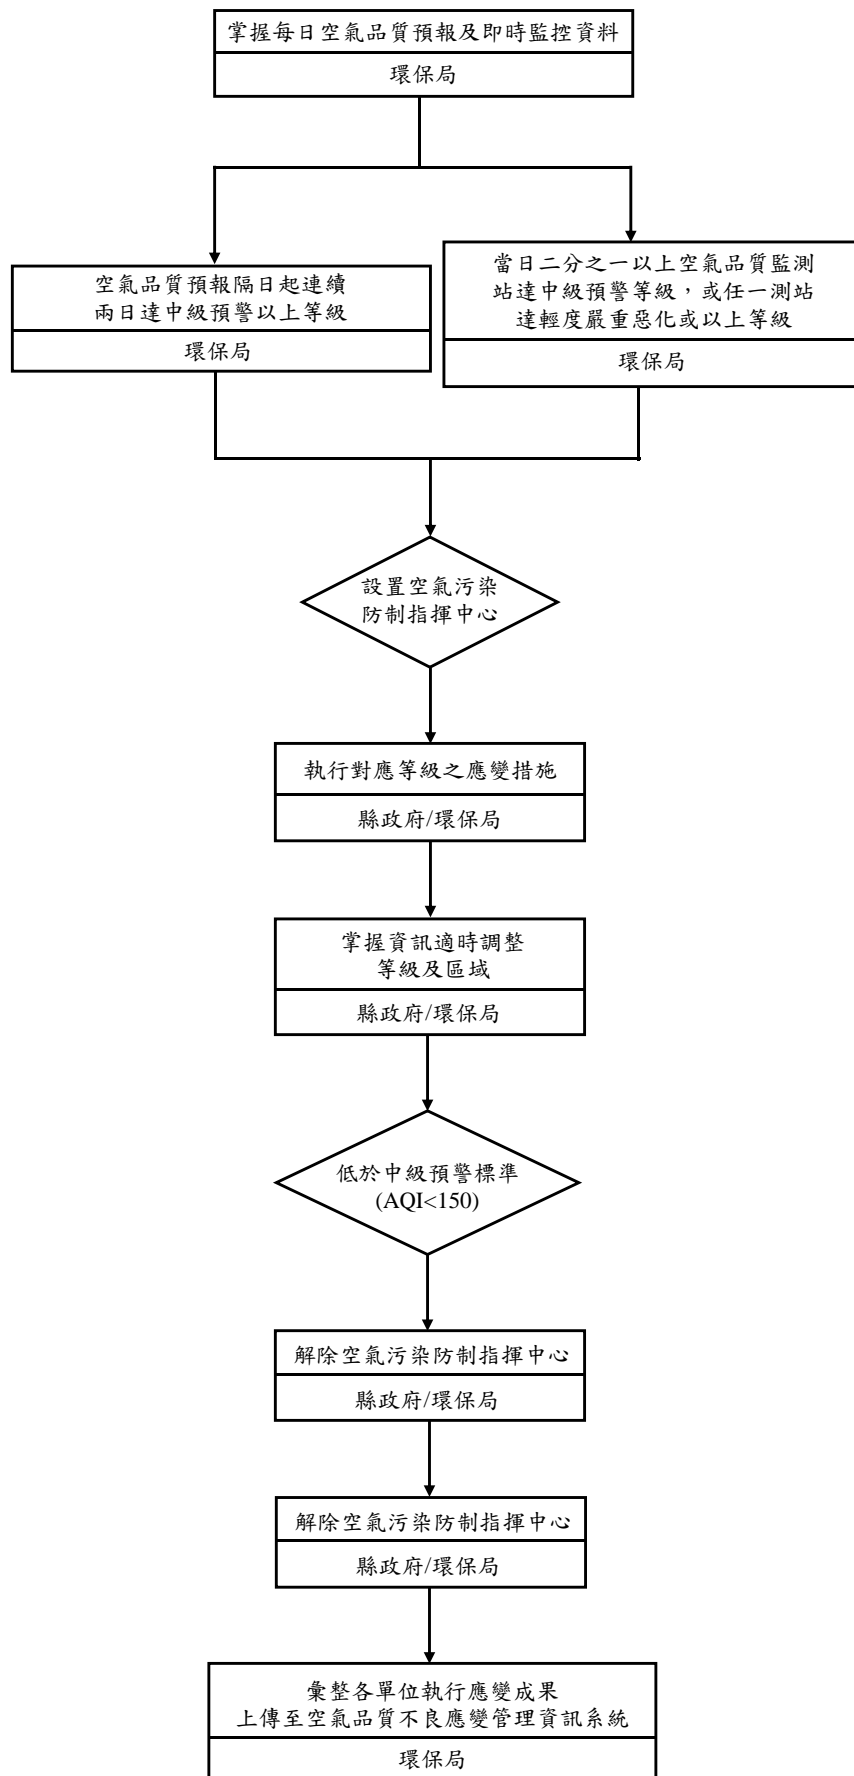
掌握每日空氣品質預報及即時監控資料

環保局

空氣品質預報隔日起連續兩日達中級預警以上等級

環保局

當日二分之一以上空氣品質監測站達中級預警等級，或任一測站達輕度嚴重惡化或以上等級

環保局

設置空氣污染防制指揮中心

執行對應等級之應變措施

縣政府/環保局

掌握資訊適時調整等級及區域

縣政府/環保局

低於中級預警標準 (AQI<150)

解除空氣污染防制指揮中心

縣政府/環保局

解除空氣污染防制指揮中心

縣政府/環保局

彙整各單位執行應變成果
上傳至空氣品質不良應變管理資訊系統

環保局